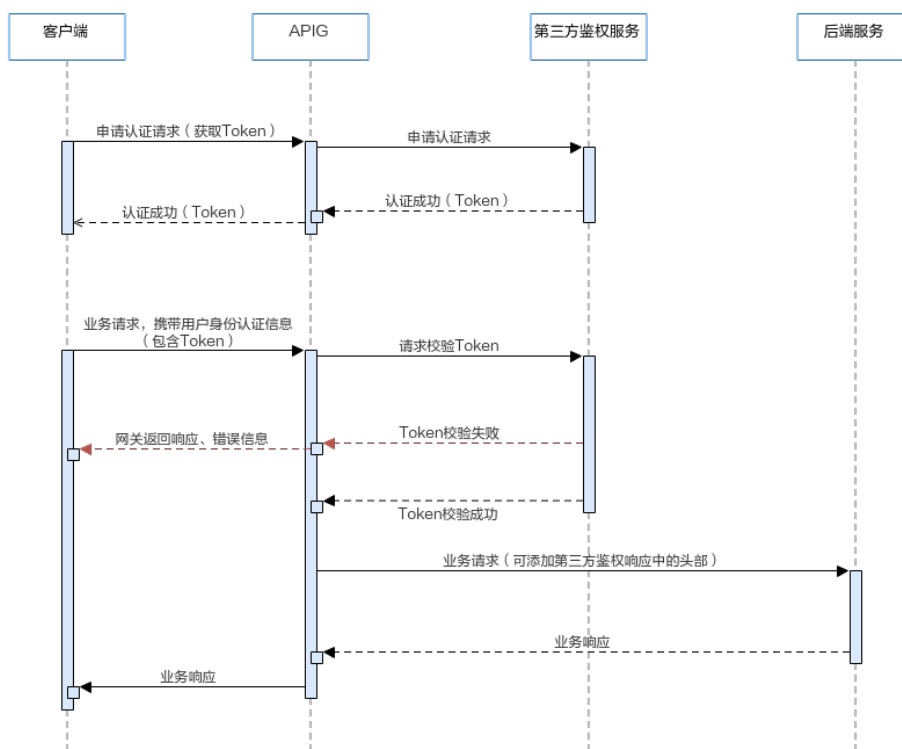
客户端

APIG

第三方鉴权服务

后端服务

申请认证请求（获取Token）

申请认证请求

认证成功（Token）

认证成功（Token）

业务请求，携带用户身份认证信息（包含Token）

请求校验Token

Token校验失败

网关返回响应、错误信息

Token校验成功

业务请求（可添加第三方鉴权响应中的头部）

业务响应

业务响应